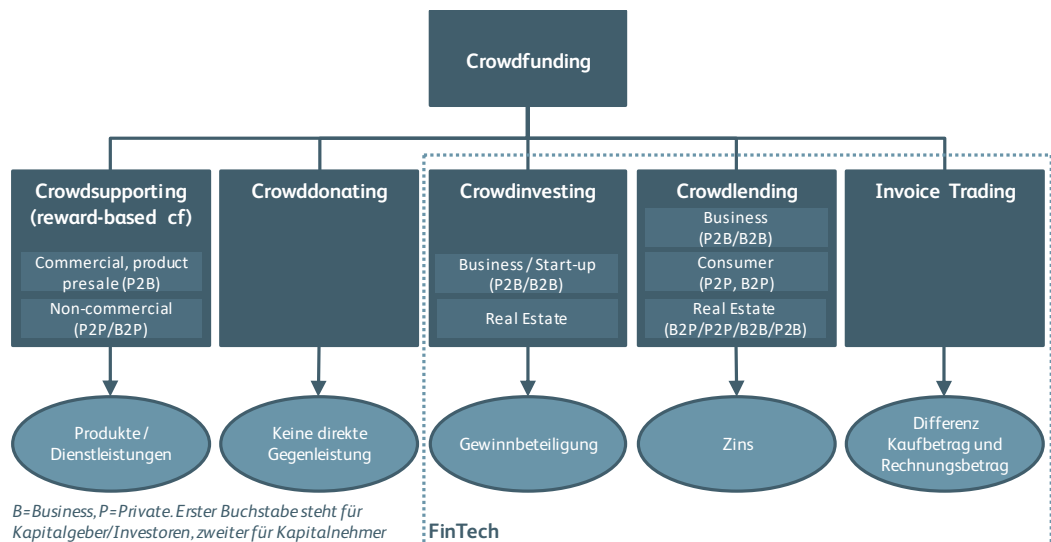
Crowdfunding

Crowdsupporting (reward-based cf)

Commercial, product presale (P2B)

Non-commercial (P2P/B2P)

Produkte / Dienstleistungen

Crowddonating

Keine direkte Gegenleistung

Crowdinvesting

Business / Start-up (P2B/B2B)

Real Estate

Gewinnbeteiligung

Crowdlending

Business (P2B/B2B)

Consumer (P2P, B2P)

Real Estate (B2P/P2P/B2B/P2B)

Zins

Invoice Trading

Differenz Kaufbetrag und Rechnungsbetrag

B=Business, P=Private. Erster Buchstabe steht für Kapitalgeber/Investoren, zweiter für Kapitalnehmer

FinTech